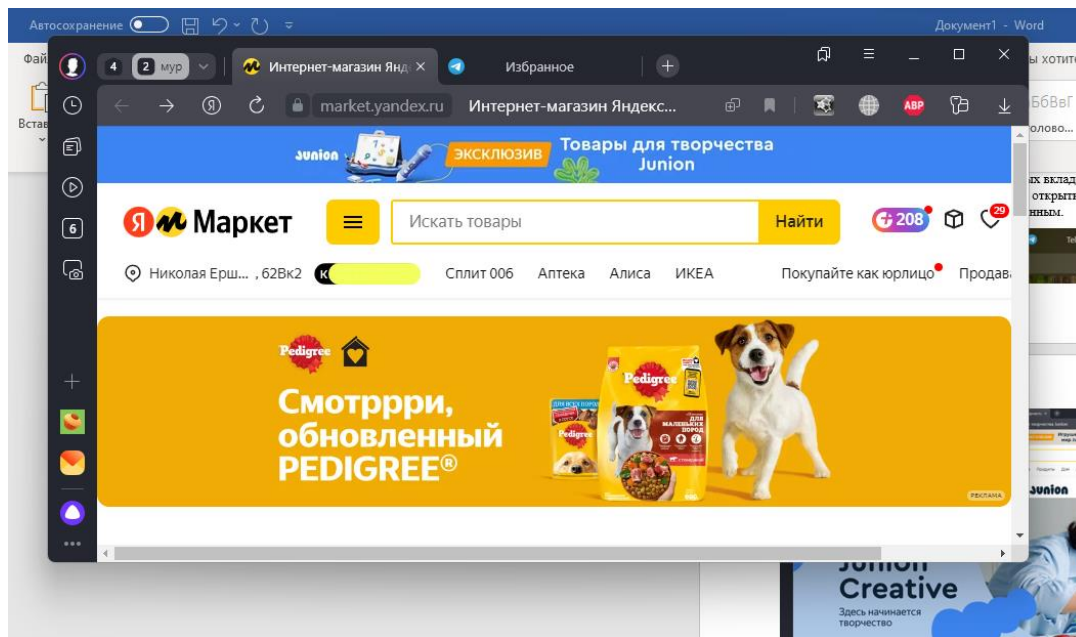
Автосохранение
Документ1 - Word
Фай
Встав
ы хотит
БбВвГ
олово...
ых вклад
открыт
нным.
4 2 мур
Интернет-магазин Янд ×
Избранное
market.yandex.ru Интернет-магазин Яндекс...
ABP
6
Junion ЭКСКЛЮЗИВ Товары для творчества Junion
Я Маркет
Искать товары
Найти
208
29
Николая Ерш... , 62Вк2
Сплит 006 Аптека Алиса ИКЕА
Покупайте как юрлицо
Продав
Pedigree
Смотрррри, обновленный PEDIGREE®
Pedigree
Pedigree
ДЛЯ МАЛЕНЬКИХ ПОРОД
РЕКЛАМА
Junion
Junion Creative
Здесь начинается творчество